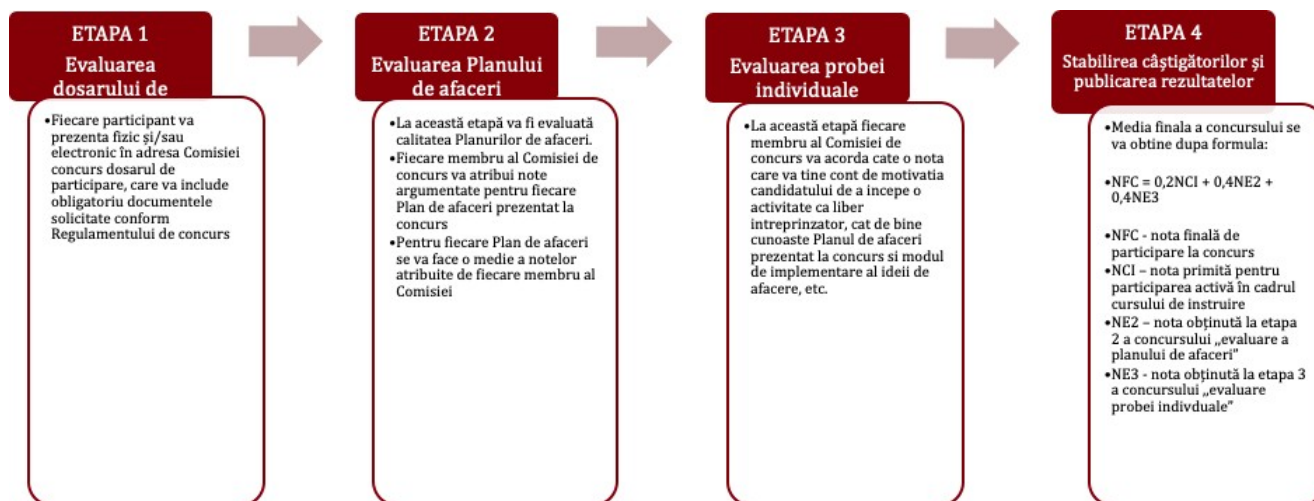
ETAPA 1
Evaluarea dosarului de

•Fiecare participant va prezenta fizic şi/sau electronic în adresa Comisiei concurs dosarul de participare, care va include obligatoriu documentele solicitate conform Regulamentului de concurs

ETAPA 2
Evaluarea Planului de afaceri

•La această etapă va fi evaluată calitatea Planurilor de afaceri.
•Fiecare membru al Comisiei de concurs va atribui note argumentate pentru fiecare Plan de afaceri prezentat la concurs
•Pentru fiecare Plan de afaceri se va face o medie a notelor atribuite de fiecare membru al Comisiei

ETAPA 3
Evaluarea probei individuale

•La această etapă fiecare membru al Comisiei de concurs va acorda cate o nota care va tine cont de motivatia candidatului de a incepe o activitate ca liber intreprinzator, cat de bine cunoaste Planul de afaceri prezentat la concurs si modul de implementare al ideii de afacere, etc.

ETAPA 4
Stabilirea câştigătorilor şi publicarea rezultatelor

•Media finala a concursului se va obtine dupa formula:

•NFC = 0,2NCI + 0,4NE2 + 0,4NE3

•NFC - nota finală de participare la concurs
•NCI – nota primită pentru participarea activă în cadrul cursului de instruire
•NE2 – nota obţinută la etapa 2 a concursului „evaluare a planului de afaceri"
•NE3 - nota obţinută la etapa 3 a concursului „evaluare probei indivduale"